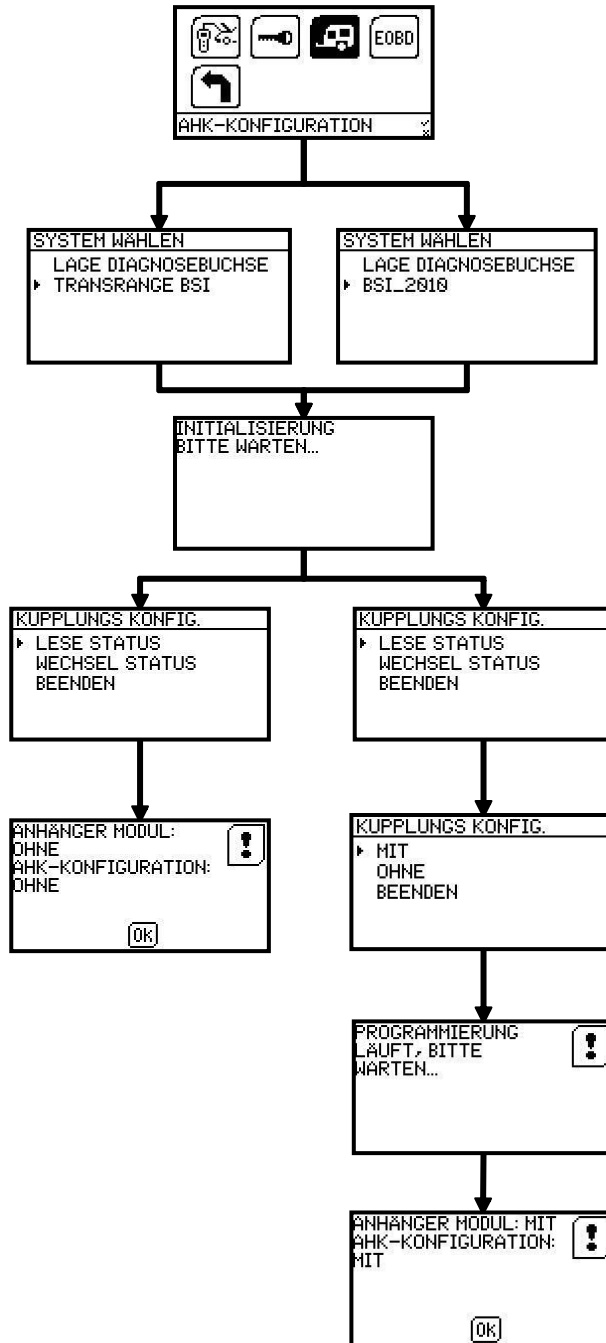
EOBD

AHK-KONFIGURATION

SYSTEM WÄHLEN
LAGE DIAGNOSEBUCHSE
TRANSRANGE BSI

SYSTEM WÄHLEN
LAGE DIAGNOSEBUCHSE
BSI_2010

INITIALISIERUNG
BITTE WARTEN...

KUPPLUNGS KONFIG.
LESE STATUS
WECHSEL STATUS
BEENDEN

KUPPLUNGS KONFIG.
LESE STATUS
WECHSEL STATUS
BEENDEN

ANHÄNGER MODUL:
OHNE
AHK-KONFIGURATION:
OHNE
OK

KUPPLUNGS KONFIG.
MIT
OHNE
BEENDEN

PROGRAMMIERUNG
LÄUFT, BITTE
WARTEN...

ANHÄNGER MODUL: MIT
AHK-KONFIGURATION:
MIT
OK